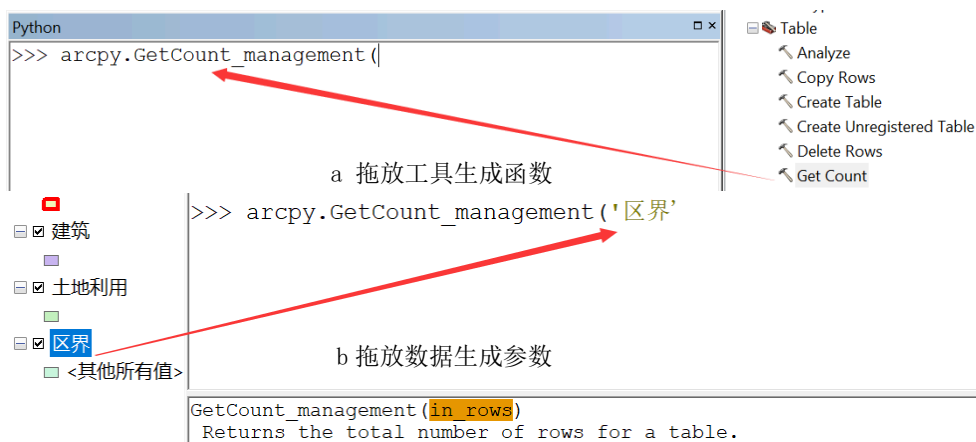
Python

>>> arcpy.GetCount_management(

Table
Analyze
Copy Rows
Create Table
Create Unregistered Table
Delete Rows
Get Count

a 拖放工具生成函数

建筑
土地利用
区界
<其他所有值>

>>> arcpy.GetCount_management('区界'

b 拖放数据生成参数

GetCount_management(in_rows)
Returns the total number of rows for a table.